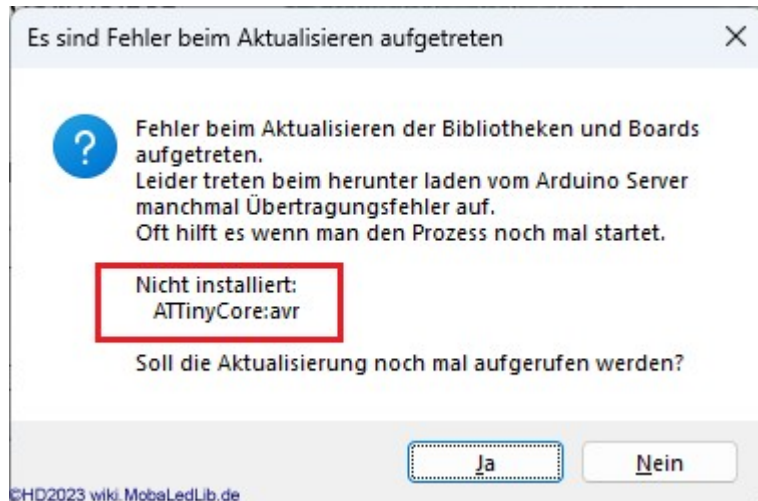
Es sind Fehler beim Aktualisieren aufgetreten

×

?

Fehler beim Aktualisieren der Bibliotheken und Boards aufgetreten.
Leider treten beim herunter laden vom Arduino Server manchmal Übertragungsfehler auf.
Oft hilft es wenn man den Prozess noch mal startet.

Nicht installiert:
ATTinyCore:avr

Soll die Aktualisierung noch mal aufgerufen werden?

Ja

Nein

©HD2023 wiki.MobaLedLib.de